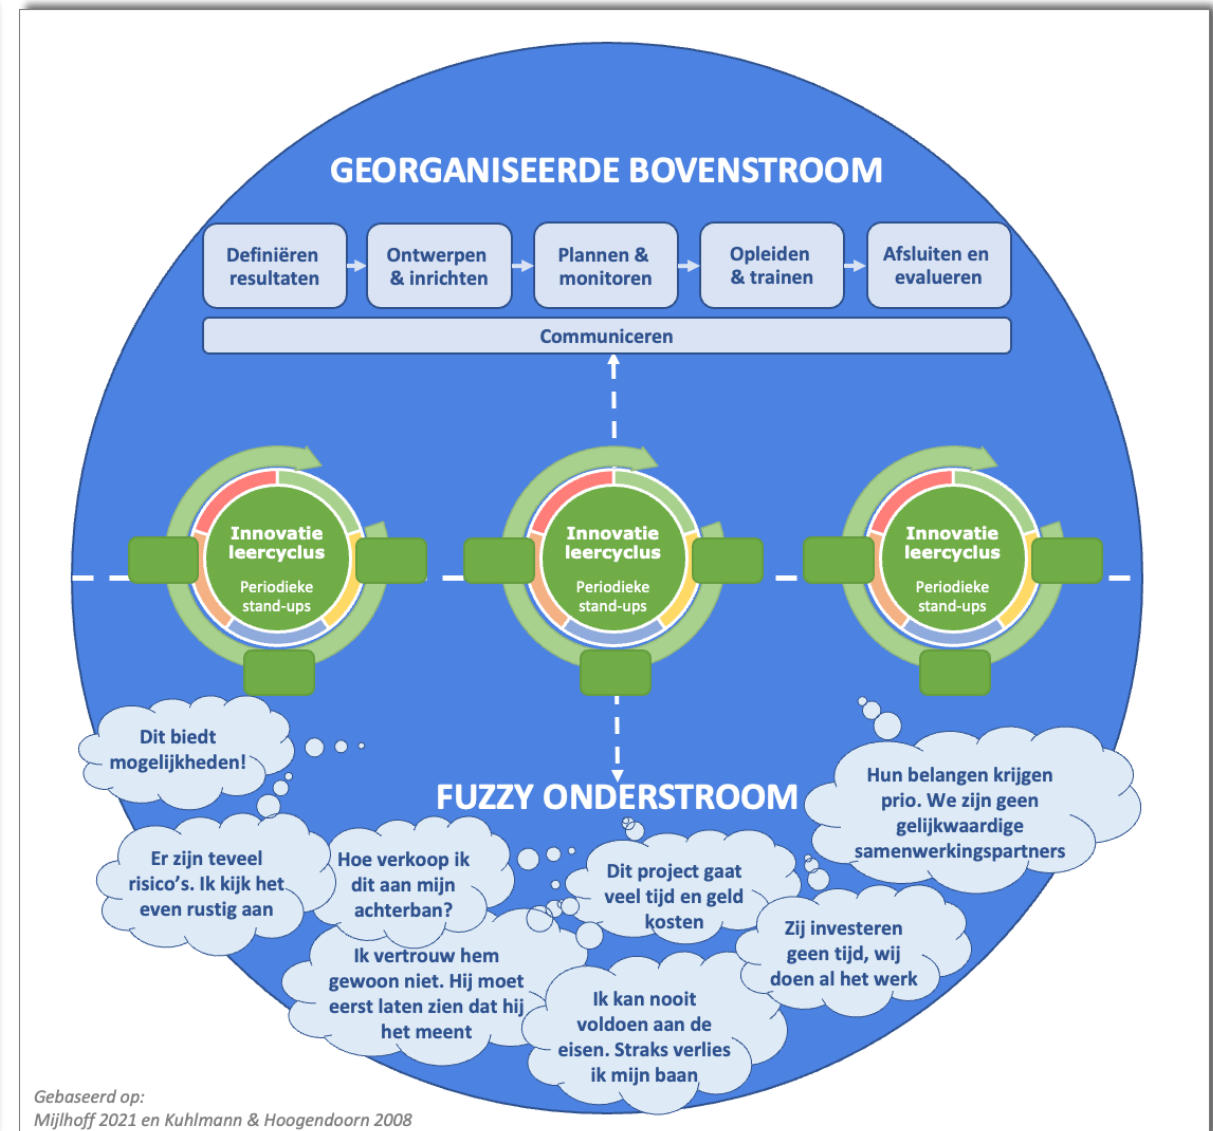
GEORGANISEERDE BOVENSTROOM

Definiëren resultaten

Ontwerpen & inrichten

Plannen & monitoren

Opleiden & trainen

Afsluiten en evalueren

Communiceren

Innovatie leercyclus
Periodieke stand-ups

Innovatie leercyclus
Periodieke stand-ups

Innovatie leercyclus
Periodieke stand-ups

Dit biedt mogelijkheden!

FUZZY ONDERSTROOM

Hun belangen krijgen prio. We zijn geen gelijkwaardige samenwerkingspartners

Er zijn teveel risico's. Ik kijk het even rustig aan

Hoe verkoop ik dit aan mijn achterban?

Dit project gaat veel tijd en geld kosten

Zij investeren geen tijd, wij doen al het werk

Ik vertrouw hem gewoon niet. Hij moet eerst laten zien dat hij het meent

Ik kan nooit voldoen aan de eisen. Straks verlies ik mijn baan

Gebaseerd op:
Mijlhoff 2021 en Kuhlmann & Hoogendoorn 2008